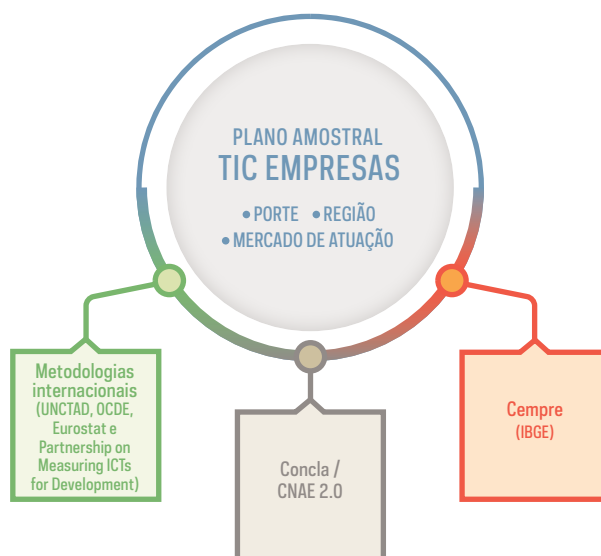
PLANO AMOSTRAL
TIC EMPRESAS

• PORTE • REGIÃO
• MERCADO DE ATUAÇÃO

Metodologias internacionais
(UNCTAD, OCDE, Eurostat e Partnership on Measuring ICTs for Development)

Concla / CNAE 2.0

Cempre
(IBGE)